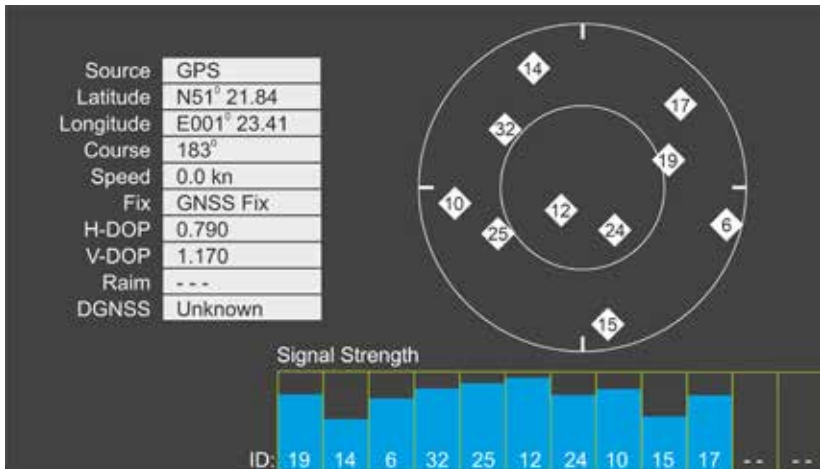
| | |
|---|---|
| Source | GPS |
| Latitude | N51° 21.84 |
| Longitude | E001° 23.41 |
| Course | 183° |
| Speed | 0.0 kn |
| Fix | GNSS Fix |
| H-DOP | 0.790 |
| V-DOP | 1.170 |
| Raim | - - - |
| DGNSS | Unknown |

14
17
32
19
10
12
6
25
24
15

Signal Strength

ID: 19 14 6 32 25 12 24 10 15 17 - - - -